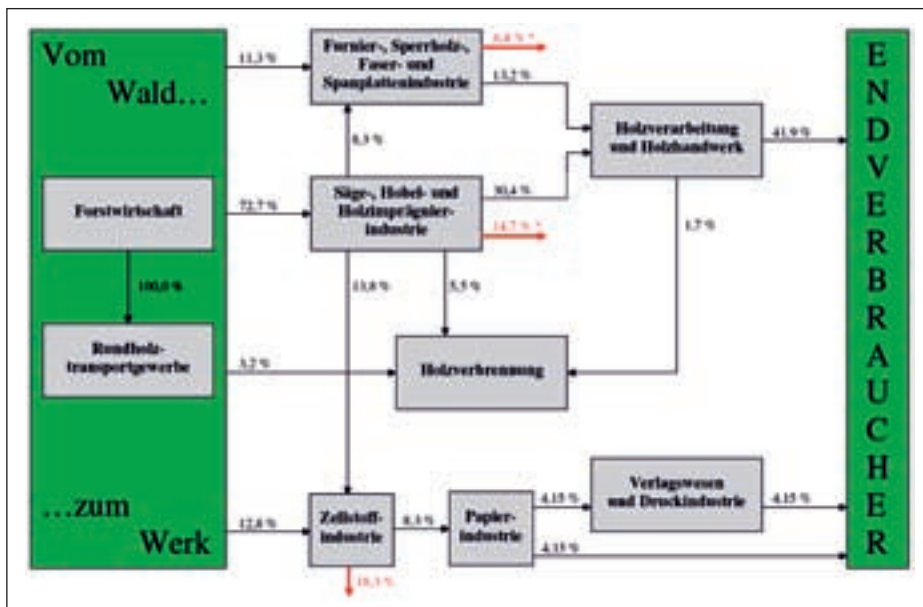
Vom Wald…

Forstwirtschaft

100,0 %

Rundholztransportgewerbe

…zum Werk

11,3 %

72,7 %

3,2 %

12,8 %

Furnier-, Sperrholz-, Faser- und Spanplattenindustrie

6,8 % *

13,2 %

8,3 %

Säge-, Hobel- und Holzimprägnierindustrie

30,4 %

14,7 % *

13,8 %

5,5 %

Holzverarbeitung und Holzhandwerk

41,9 %

1,7 %

Holzverbrennung

Zellstoffindustrie

8,3 %

10,3 %

Papierindustrie

4,15 %

4,15 %

Verlagswesen und Druckindustrie

4,15 %

ENDVERBRAUCHER